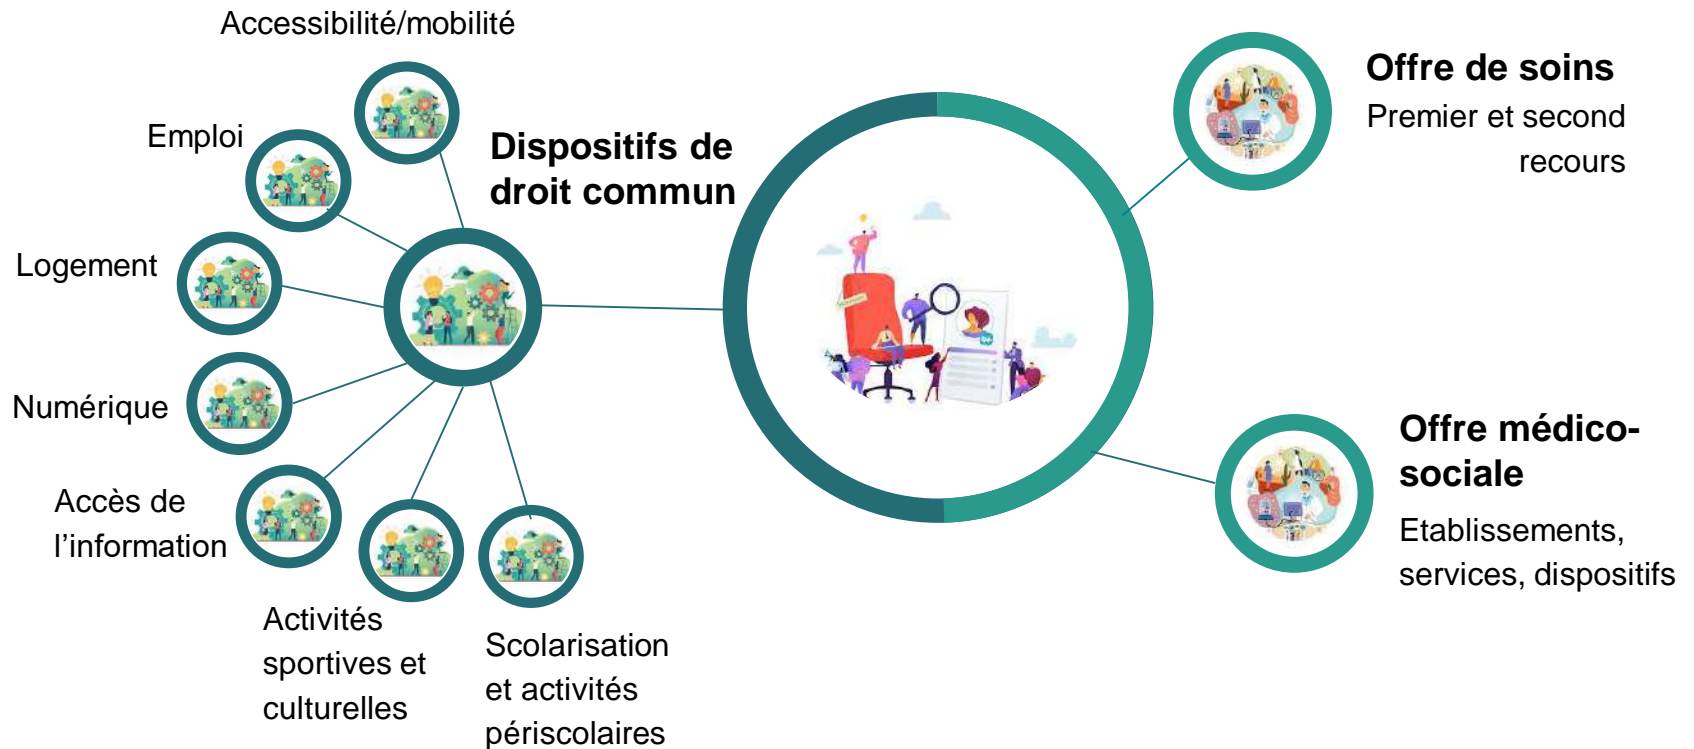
Accessibilité/mobilité

Emploi

Dispositifs de droit commun

Logement

Numérique

Accès de l'information

Activités sportives et culturelles

Scolarisation et activités périscolaires

Offre de soins
Premier et second recours

Offre médico-sociale
Etablissements, services, dispositifs